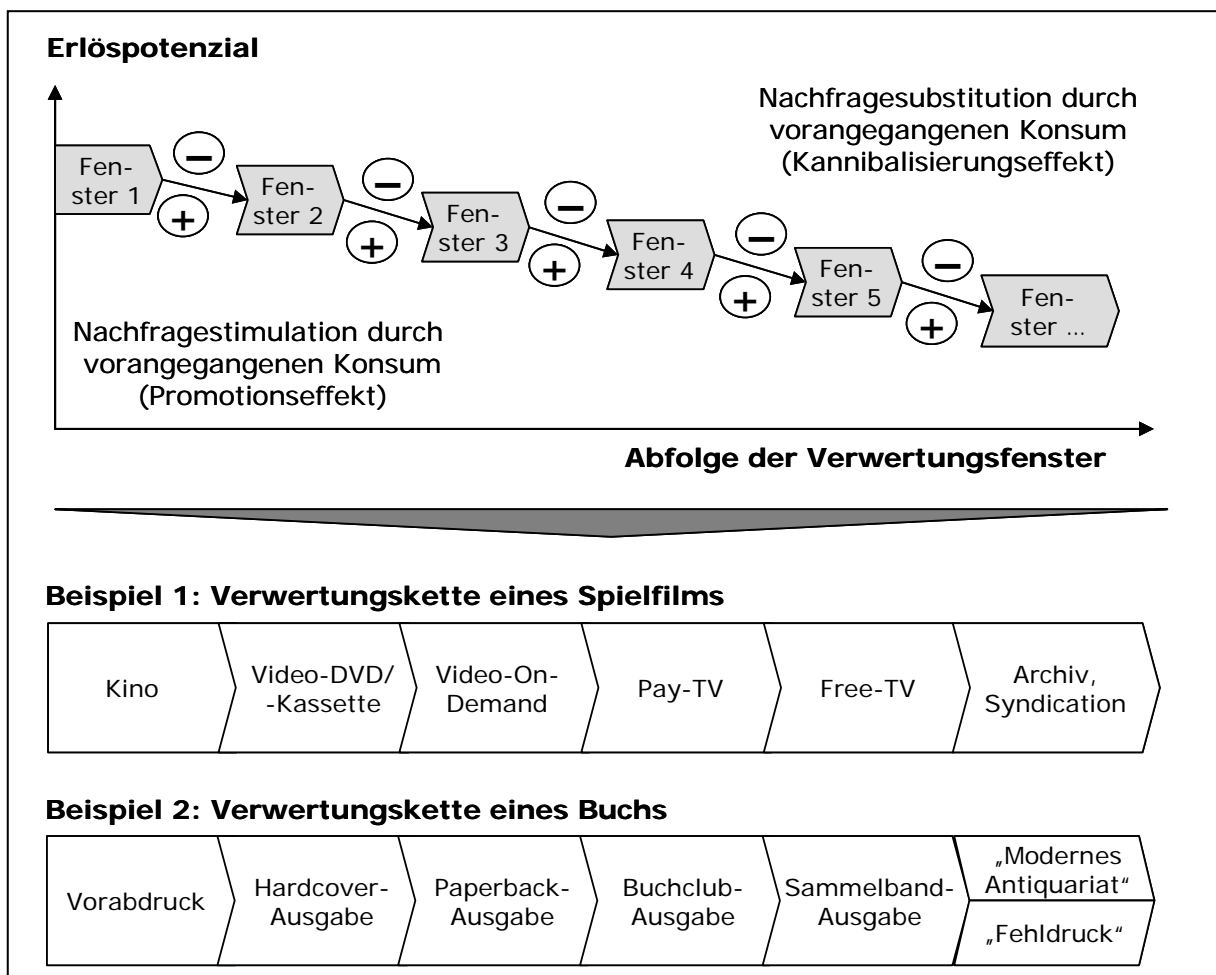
Erlöspotenzial

Nachfragesubstitution durch vorangegangenen Konsum (Kannibalisierungseffekt)

Fenster 1 − + Fenster 2 − + Fenster 3 − + Fenster 4 − + Fenster 5 − + Fenster …

Nachfragestimulation durch vorangegangenen Konsum (Promotionseffekt)

Abfolge der Verwertungsfenster

Beispiel 1: Verwertungskette eines Spielfilms

Kino | Video-DVD/ -Kassette | Video-On-Demand | Pay-TV | Free-TV | Archiv, Syndication

Beispiel 2: Verwertungskette eines Buchs

Vorabdruck | Hardcover-Ausgabe | Paperback-Ausgabe | Buchclub-Ausgabe | Sammelband-Ausgabe | „Modernes Antiquariat“ „Fehldruck“